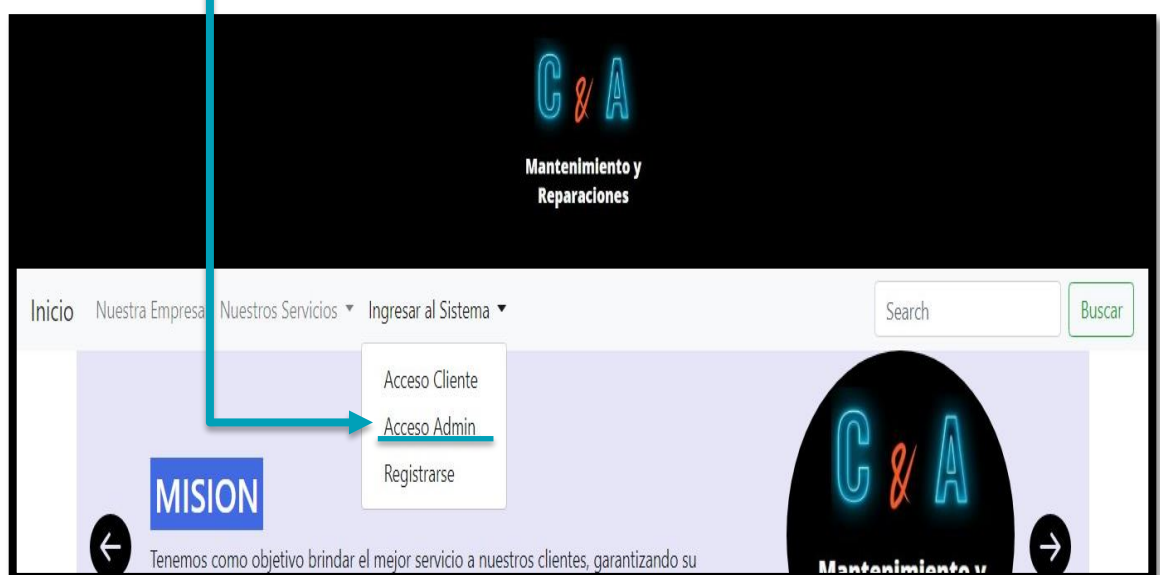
C & A

Mantenimiento y Reparaciones

Inicio Nuestra Empresa Nuestros Servicios ▾ Ingresar al Sistema ▾

Search

Buscar

Acceso Cliente

Acceso Admin

Registrarse

MISION

Tenemos como objetivo brindar el mejor servicio a nuestros clientes, garantizando su

C & A

Mantenimiento y